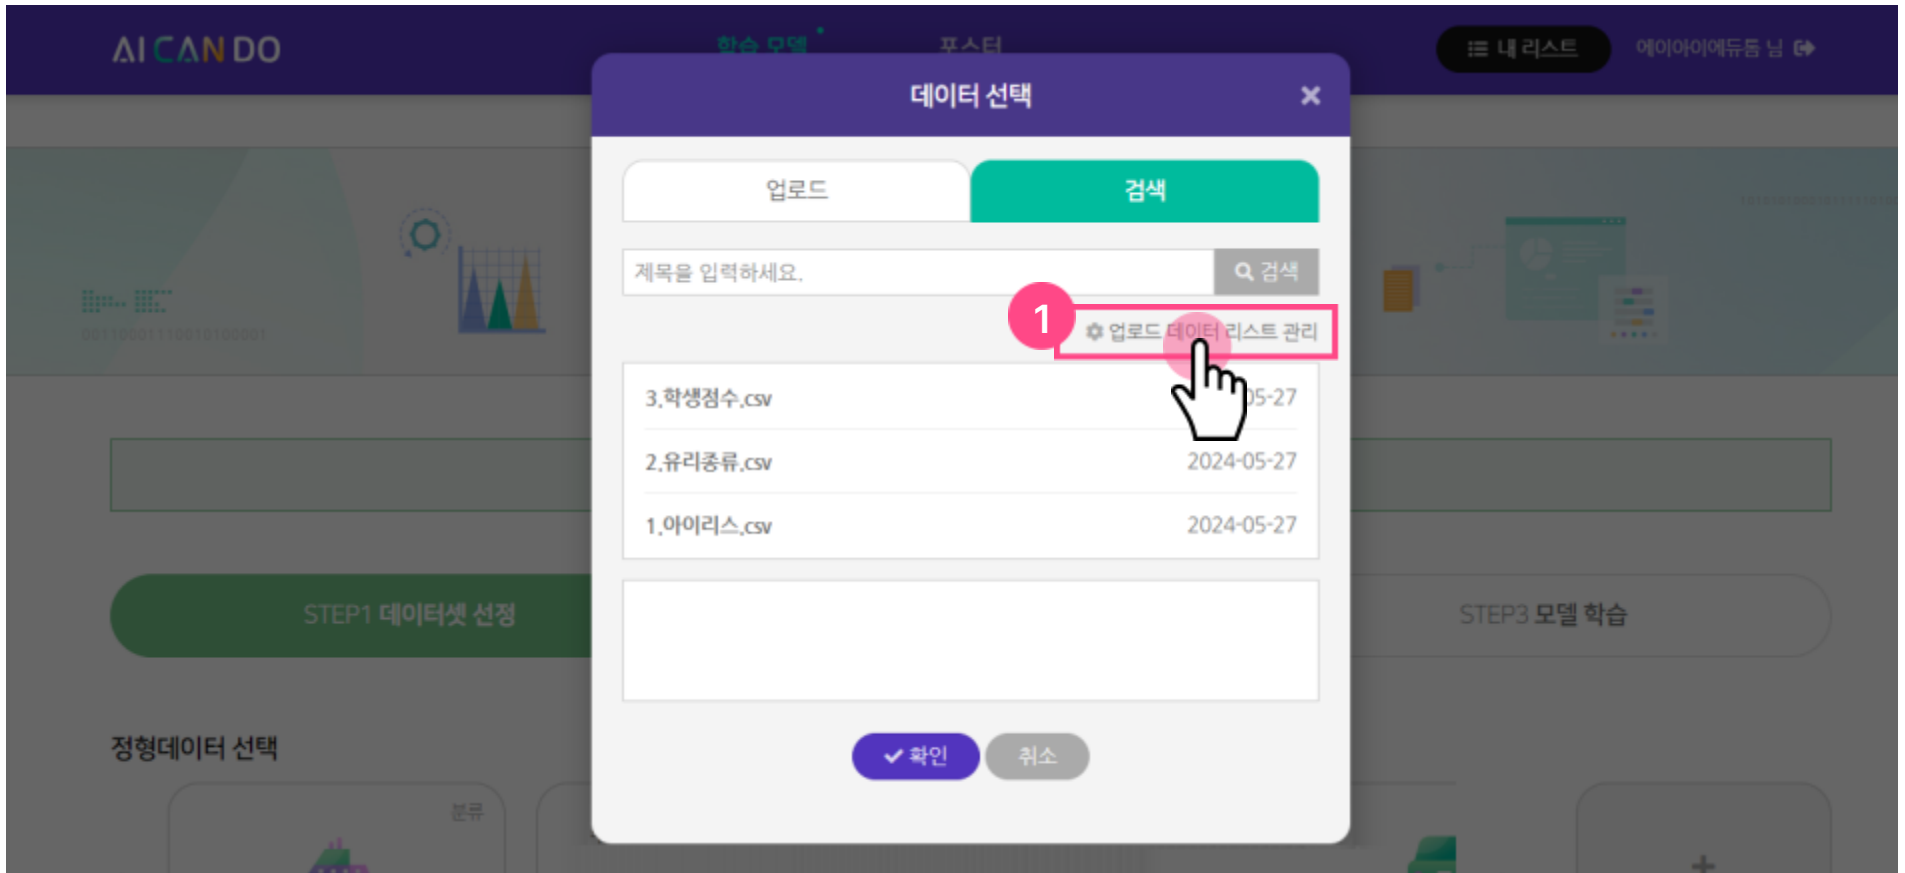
AI CAN DO

학습 모델

포스터

내 리스트

에이아이에듀튼 님

데이터 선택

×

업로드

검색

제목을 입력하세요.

검색

1

업로드 데이터 리스트 관리

3.학생점수.csv

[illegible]05-27

2.유리종류.csv

2024-05-27

1.아이리스.csv

2024-05-27

확인

취소

STEP1 데이터셋 선정

STEP3 모델 학습

정형데이터 선택

분류

0011000111001010000001

+